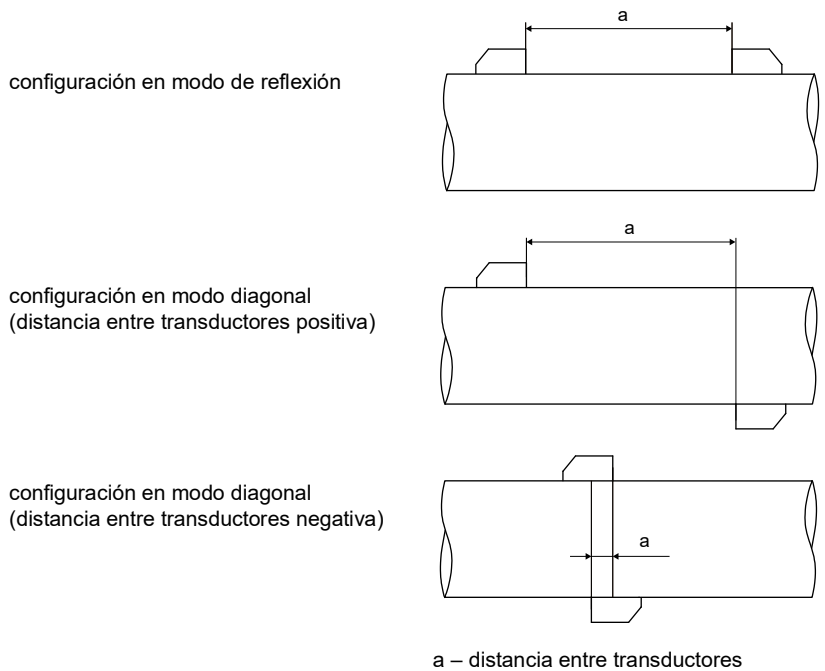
a

configuración en modo de reflexión

a

configuración en modo diagonal (distancia entre transductores positiva)

configuración en modo diagonal (distancia entre transductores negativa)

a

a – distancia entre transductores